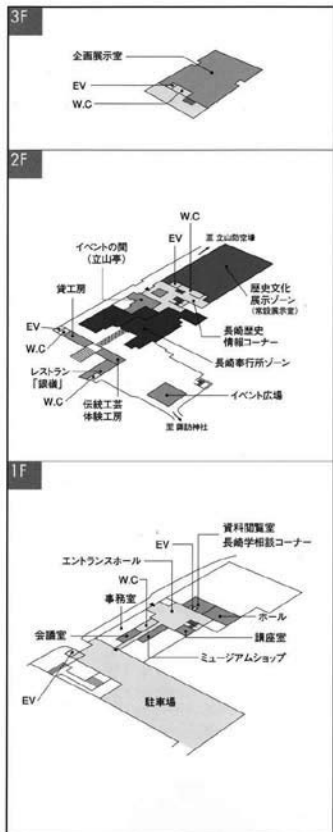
3F

企画展示室

EV

W.C

2F

W.C

EV

至 立山防空壕

イベントの間（立山亭）

貸工房

歴史文化展示ゾーン（常設展示室）

EV

W.C

長崎歴史情報コーナー

レストラン「銀嶺」

長崎奉行所ゾーン

W.C

伝統工芸体験工房

イベント広場

至 諏訪神社

1F

資料閲覧室 長崎学相談コーナー

EV

エントランスホール

W.C

事務室

ホール

会議室

講座室

ミュージアムショップ

EV

駐車場